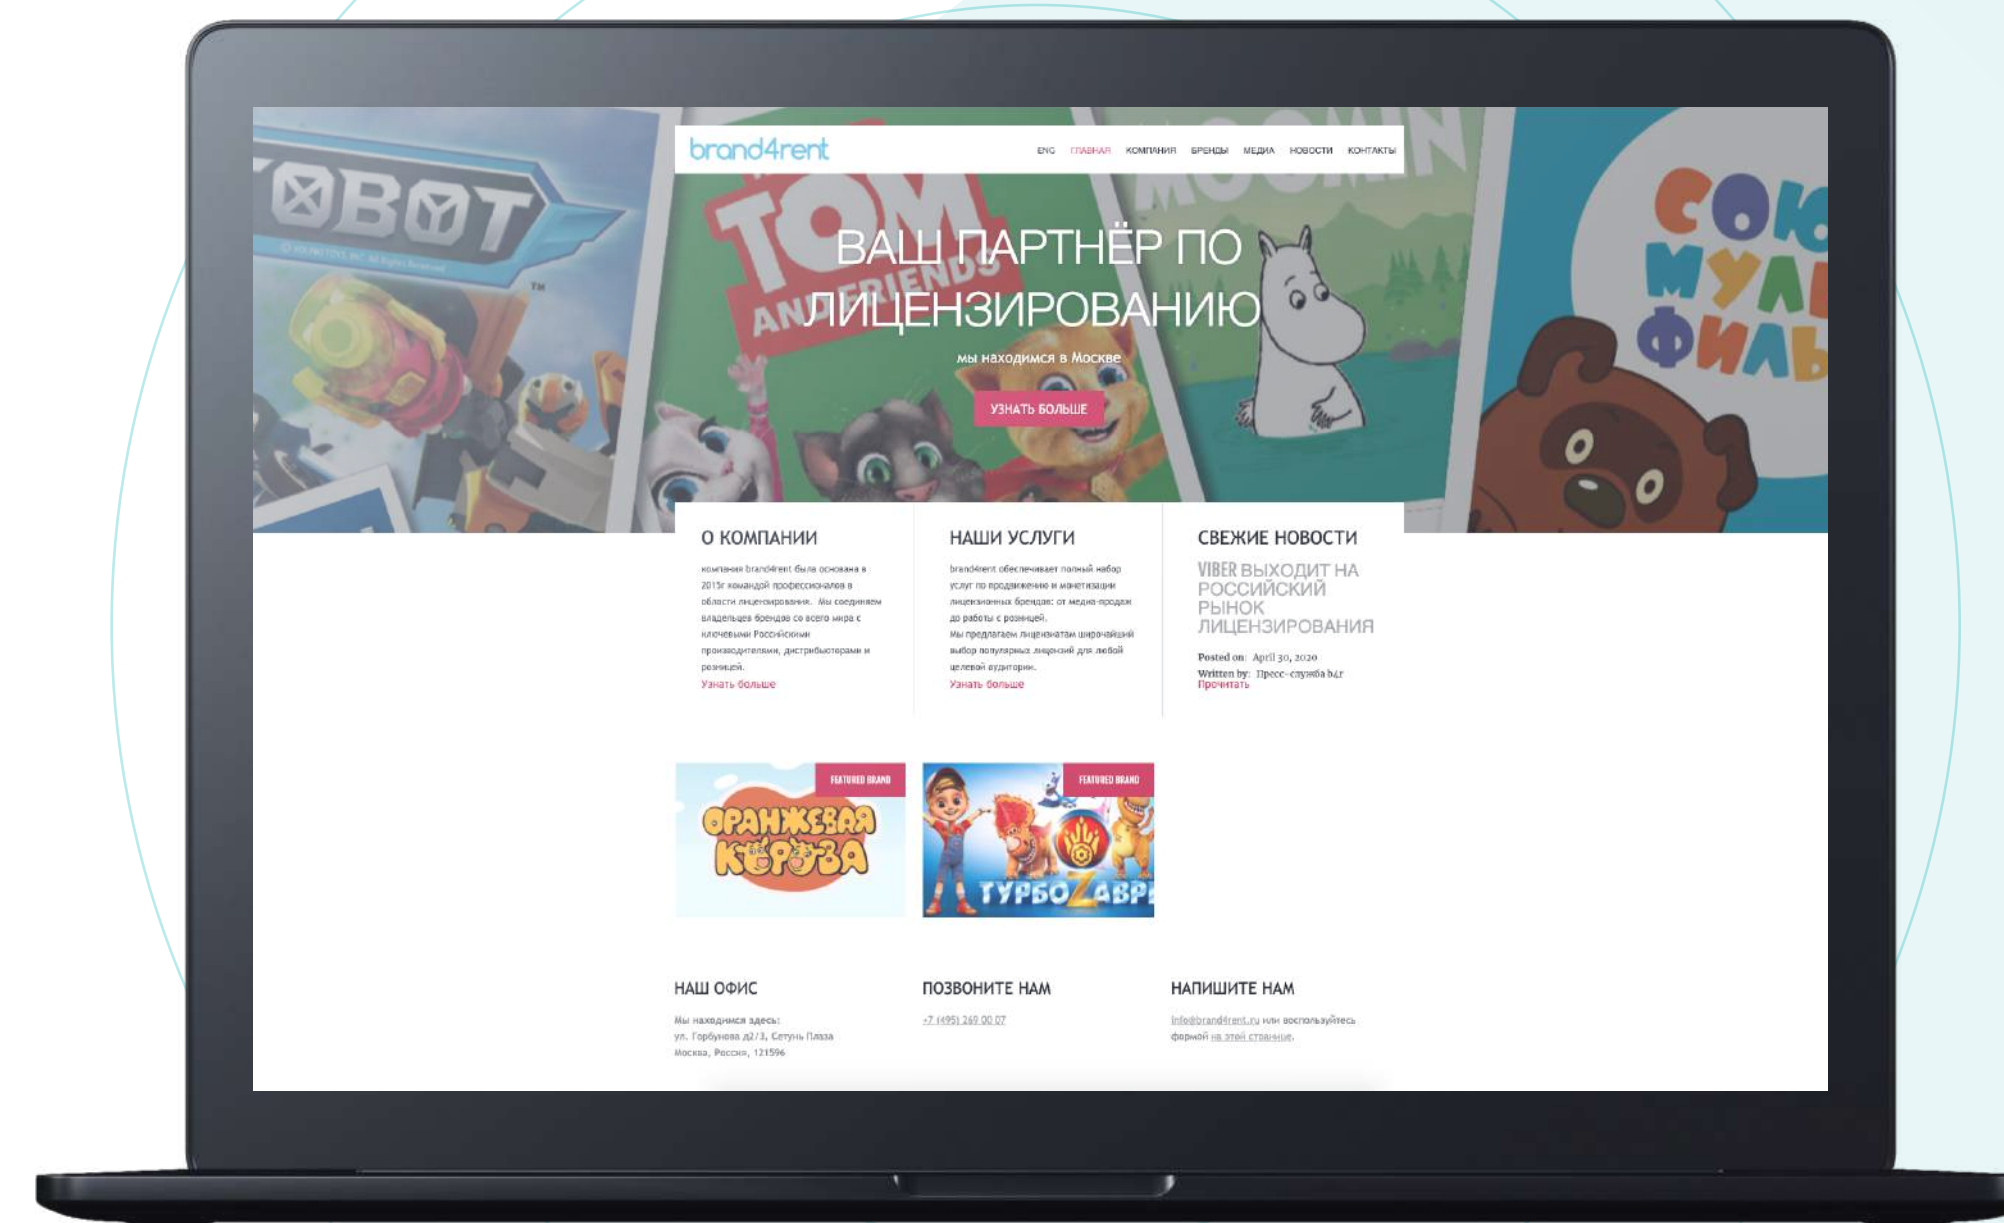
brand4rent

ENG ГЛАВНАЯ КОМПАНИЯ БРЕНДЫ МЕДИА НОВОСТИ КОНТАКТЫ

TOBOT

TOM AND FRIENDS

MOOMIN

СОЮЗ МУЛЬТ ФИЛЬМ

ВАШ ПАРТНЁР ПО ЛИЦЕНЗИРОВАНИЮ

мы находимся в Москве

УЗНАТЬ БОЛЬШЕ

О КОМПАНИИ

компания brand4rent была основана в 2015г командой профессионалов в области лицензирования. Мы соединяем владельцев брендов со всего мира с ключевыми Российскими производителями, дистрибьюторами и розницей.

Узнать больше

НАШИ УСЛУГИ

brand4rent обеспечивает полный набор услуг по продвижению и монетизации лицензионных брендов: от медиа-продаж до работы с розницей.
Мы предлагаем лицензиатам широчайший выбор популярных лицензий для любой целевой аудитории.

Узнать больше

СВЕЖИЕ НОВОСТИ

VIBER ВЫХОДИТ НА РОССИЙСКИЙ РЫНОК ЛИЦЕНЗИРОВАНИЯ

Posted on: April 30, 2020
Written by: Пресс-служба b4r
Прочитать

FEATURED BRAND

ОРАНЖЕВАЯ КОРОВА

FEATURED BRAND

ТУРБОZАВРЫ

НАШ ОФИС

Мы находимся здесь:
ул. Горбунова д2/3, Сетунь Плаза
Москва, Россия, 121596

ПОЗВОНИТЕ НАМ

+7 (495) 269 00 07

НАПИШИТЕ НАМ

info@brand4rent.ru или воспользуйтесь формой на этой странице.